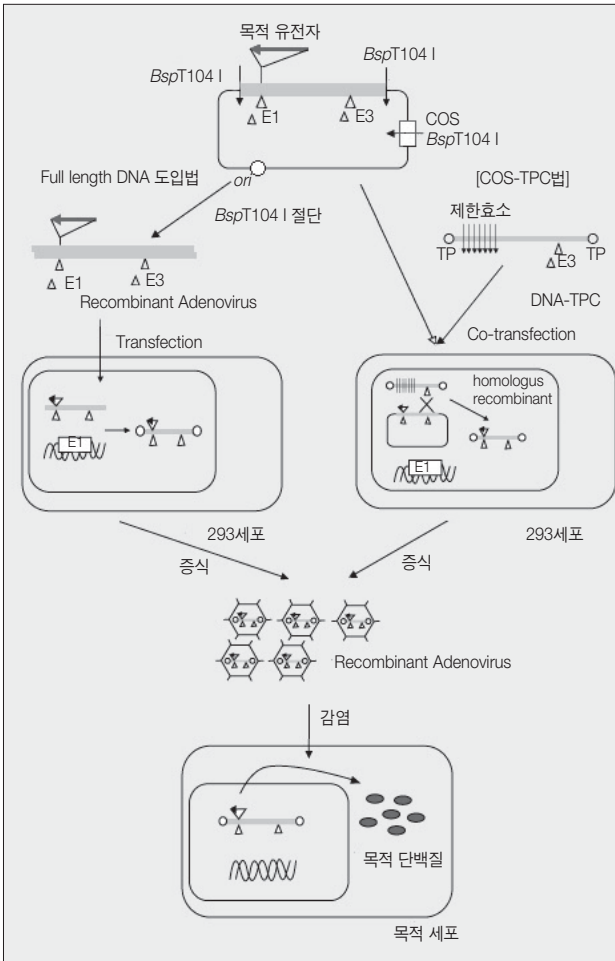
목적 유전자

BspT104 I

BspT104 I

E1

E3

COS

BspT104 I

ori

Full length DNA 도입법

[COS-TPC법]

BspT104 I 절단

제한효소

E1

E3

TP

E3

TP

Recombinant Adenovirus

DNA-TPC

Transfection

Co-transfection

homologus recombinant

E1

E1

293세포

293세포

증식

증식

Recombinant Adenovirus

감염

목적 단백질

목적 세포